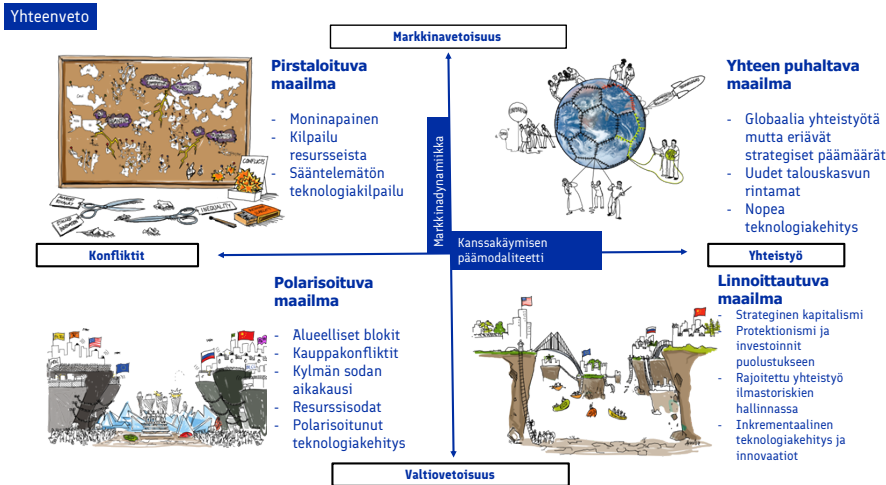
Yhteenveto

Markkinavetoisuus

Pirstaloituva maailma

- Moninapainen
- Kilpailu resursseista
- Sääntelemätön teknologiakilpailu

CONFLICTS

INEQUALITY

Markkinadynamiikka

Yhteen puhaltava maailma

- Globaalia yhteistyötä mutta eriävät strategiset päämäärät
- Uudet talouskasvun rintamat
- Nopea teknologiakehitys

Kanssakäymisen päämodaliteetti

Konfliktit

Yhteistyö

Polarisoituva maailma

- Alueelliset blokit
- Kauppakonfliktit
- Kylmän sodan aikakausi
- Resurssisodat
- Polarisoitunut teknologiakehitys

Linnoittautuva maailma

- Strateginen kapitalismi
- Protektionismi ja investoinnit puolustukseen
- Rajoitettu yhteistyö ilmastoriskien hallinnassa
- Inkrementaalinen teknologiakehitys ja innovaatiot

Valtiovetoisuus